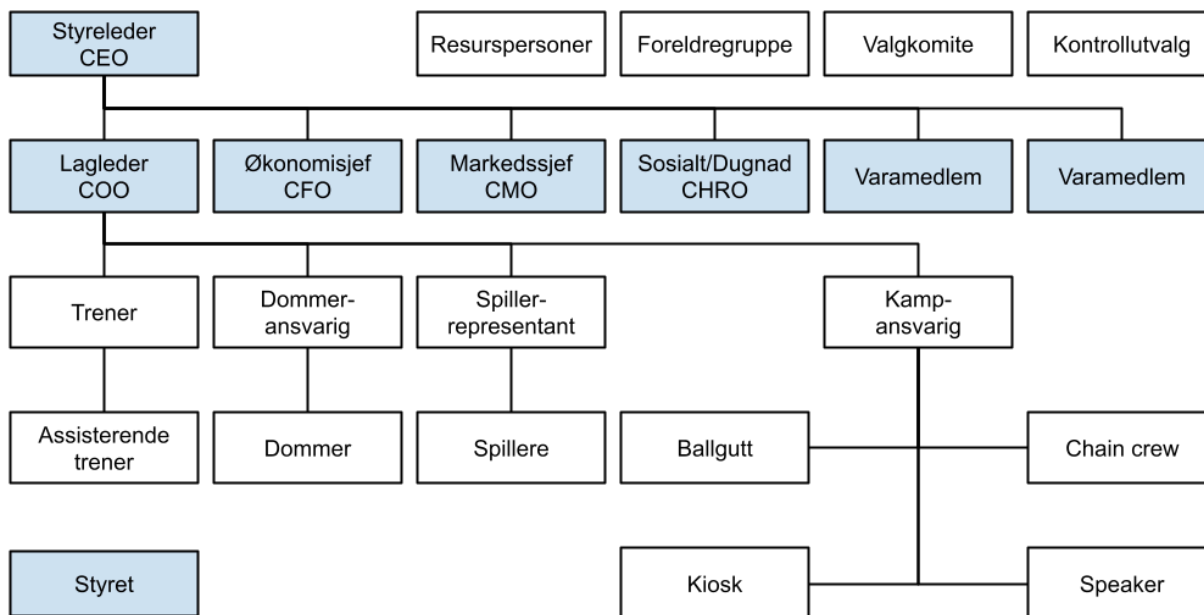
Styreleder
CEO

Resurspersoner

Foreldregruppe

Valgkomite

Kontrollutvalg

Lagleder
COO

Økonomisjef
CFO

Markedssjef
CMO

Sosialt/Dugnad
CHRO

Varamedlem

Varamedlem

Trener

Dommeransvarig

Spillerrepresentant

Kampansvarig

Assisterende
trener

Dommer

Spillere

Ballgutt

Chain crew

Styret

Kiosk

Speaker